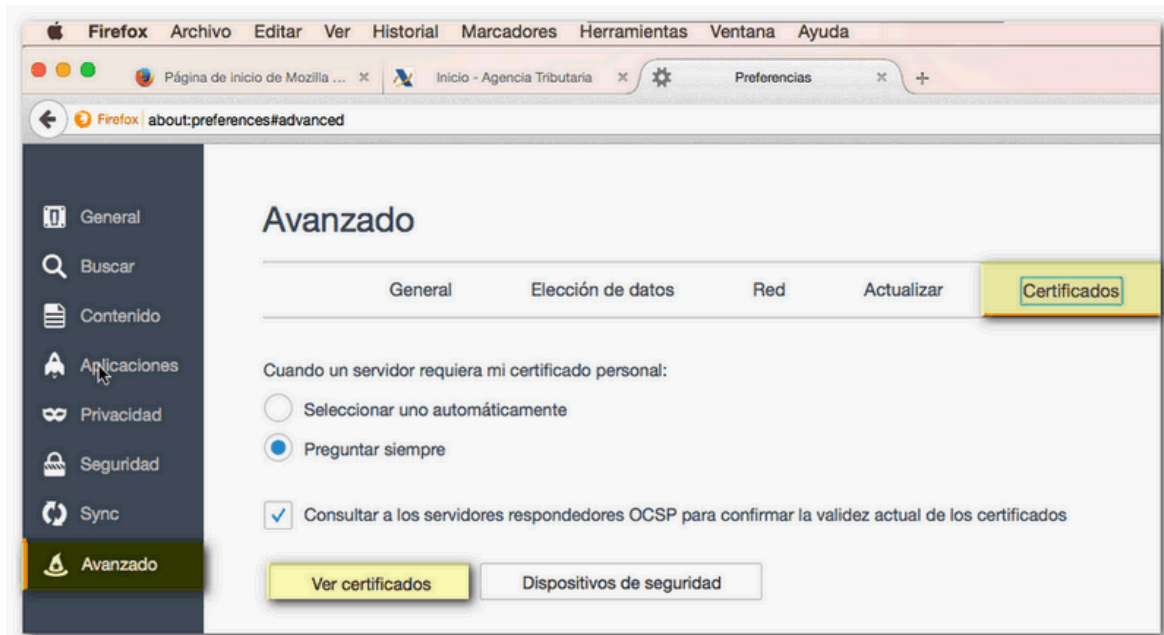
Firefox Archivo Editar Ver Historial Marcadores Herramientas Ventana Ayuda

Página de inicio de Mozilla ... ×
Inicio - Agencia Tributaria ×
Preferencias ×
+

Firefox about:preferences#advanced

General
Buscar
Contenido
Aplicaciones
Privacidad
Seguridad
Sync
Avanzado

Avanzado

General
Elección de datos
Red
Actualizar
Certificados

Cuando un servidor requiera mi certificado personal:

Seleccionar uno automáticamente

Preguntar siempre

Consultar a los servidores respondedores OCSP para confirmar la validez actual de los certificados

Ver certificados
Dispositivos de seguridad